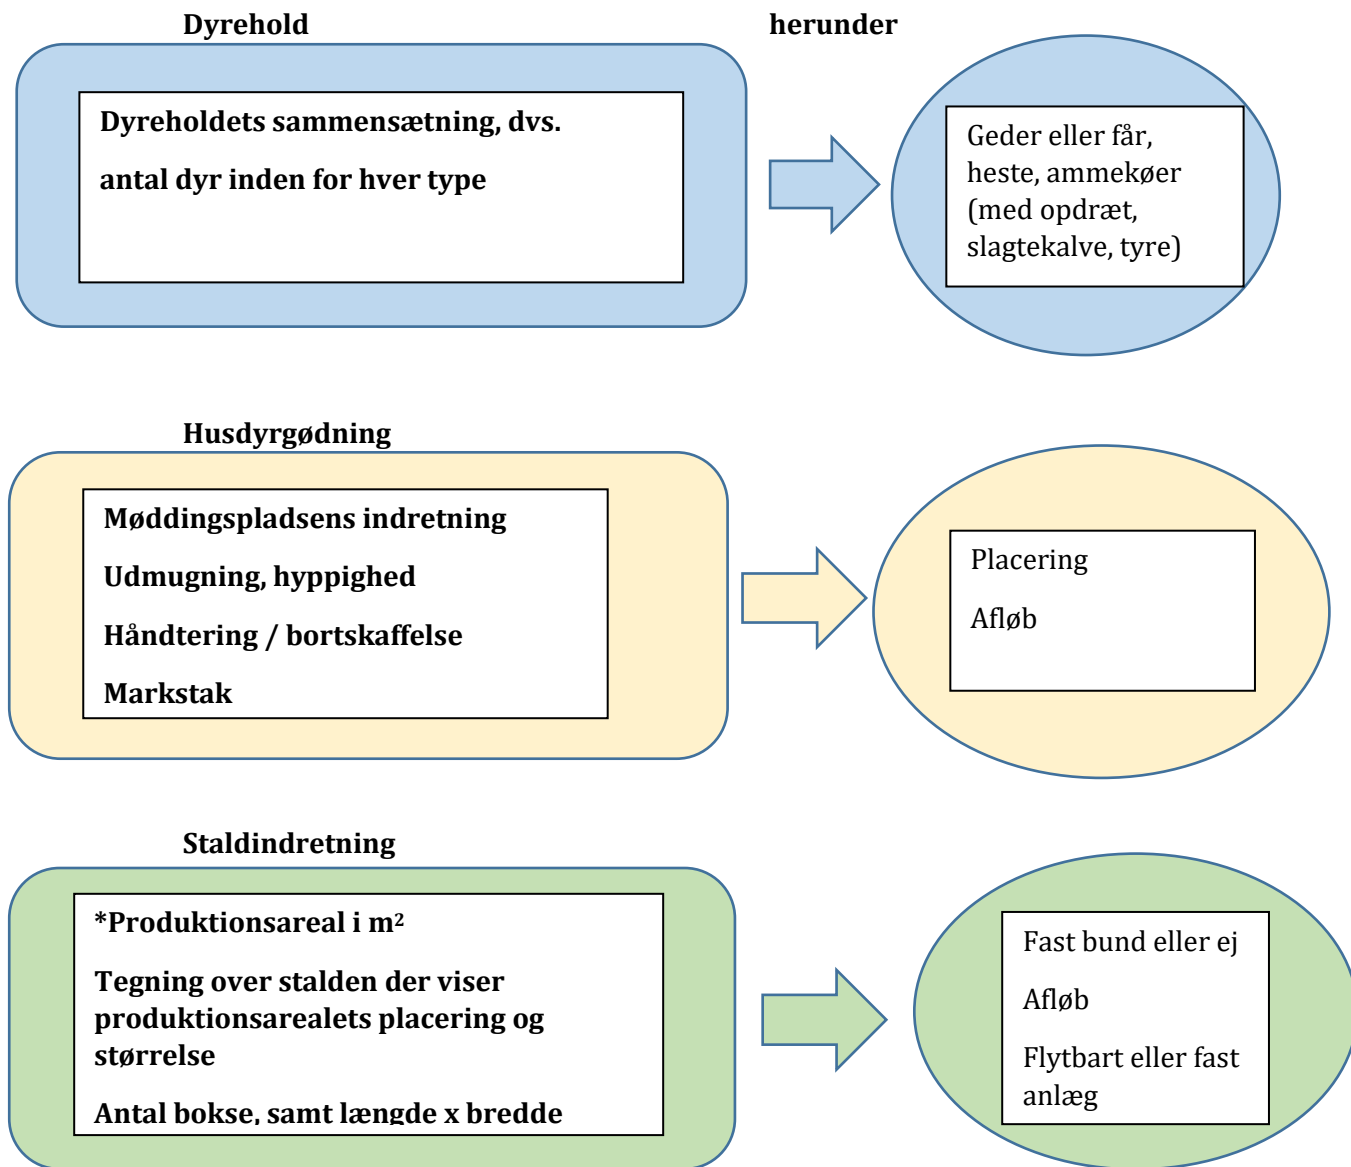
Dyrehold

herunder

Dyreholdets sammensætning, dvs.

antal dyr inden for hver type

Geder eller får, heste, ammekøer (med opdræt, slagtekalve, tyre)

Husdyrgødning

Møddingspladsens indretning

Udmugning, hyppighed

Håndtering / bortskaffelse

Markstak

Placering

Afløb

Staldindretning

*Produktionsareal i m²

Tegning over stalden der viser produktionsarealets placering og størrelse

Antal bokse, samt længde x bredde

Fast bund eller ej

Afløb

Flytbart eller fast anlæg